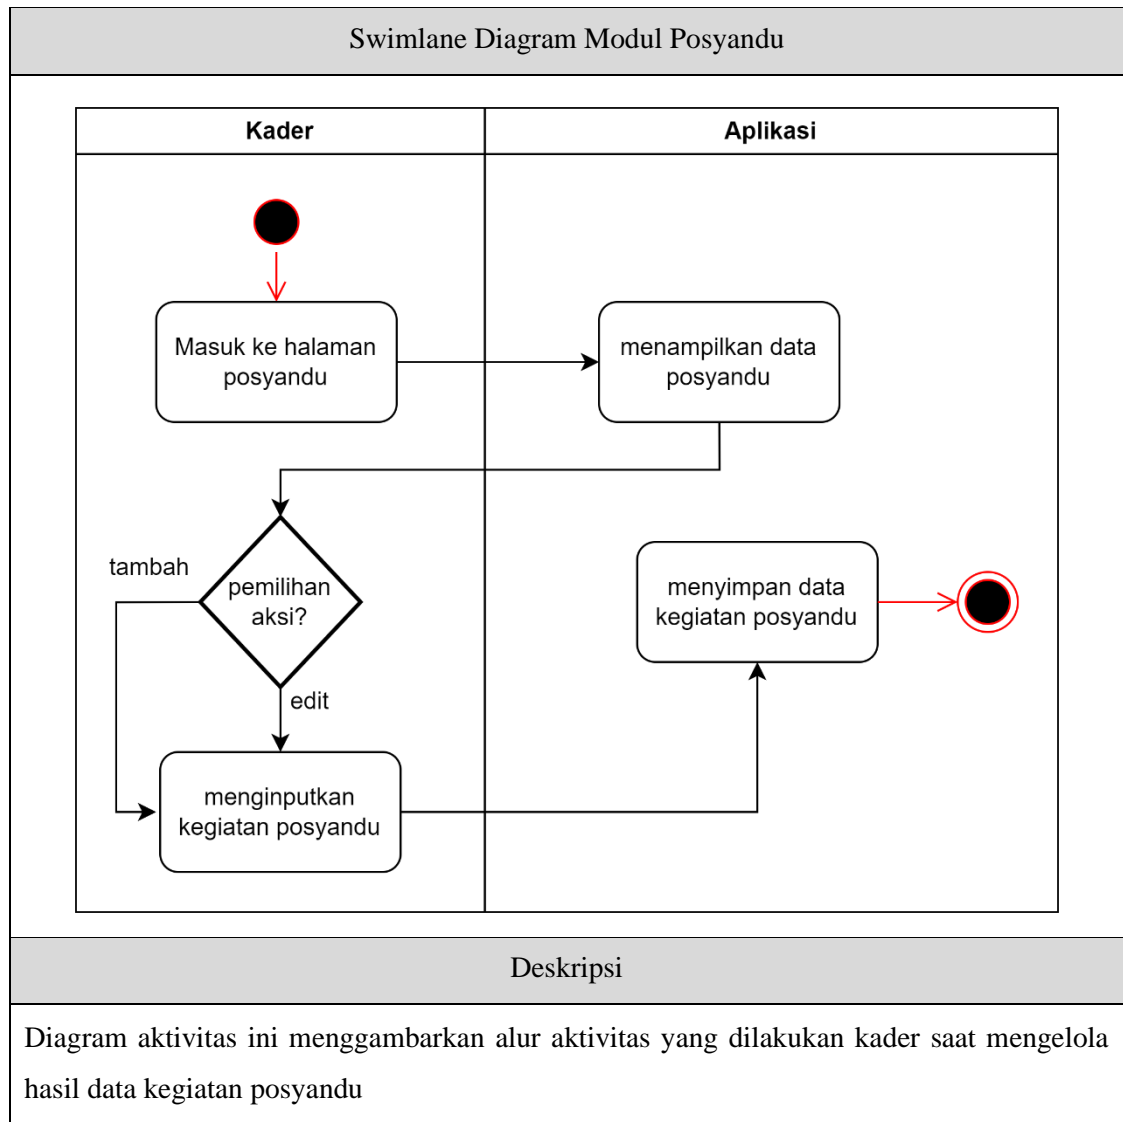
Swimlane Diagram Modul Posyandu

Kader

Aplikasi

Masuk ke halaman posyandu

menampilkan data posyandu

tambah

pemilihan aksi?

edit

menyimpan data kegiatan posyandu

menginputkan kegiatan posyandu

Deskripsi

Diagram aktivitas ini menggambarkan alur aktivitas yang dilakukan kader saat mengelola hasil data kegiatan posyandu